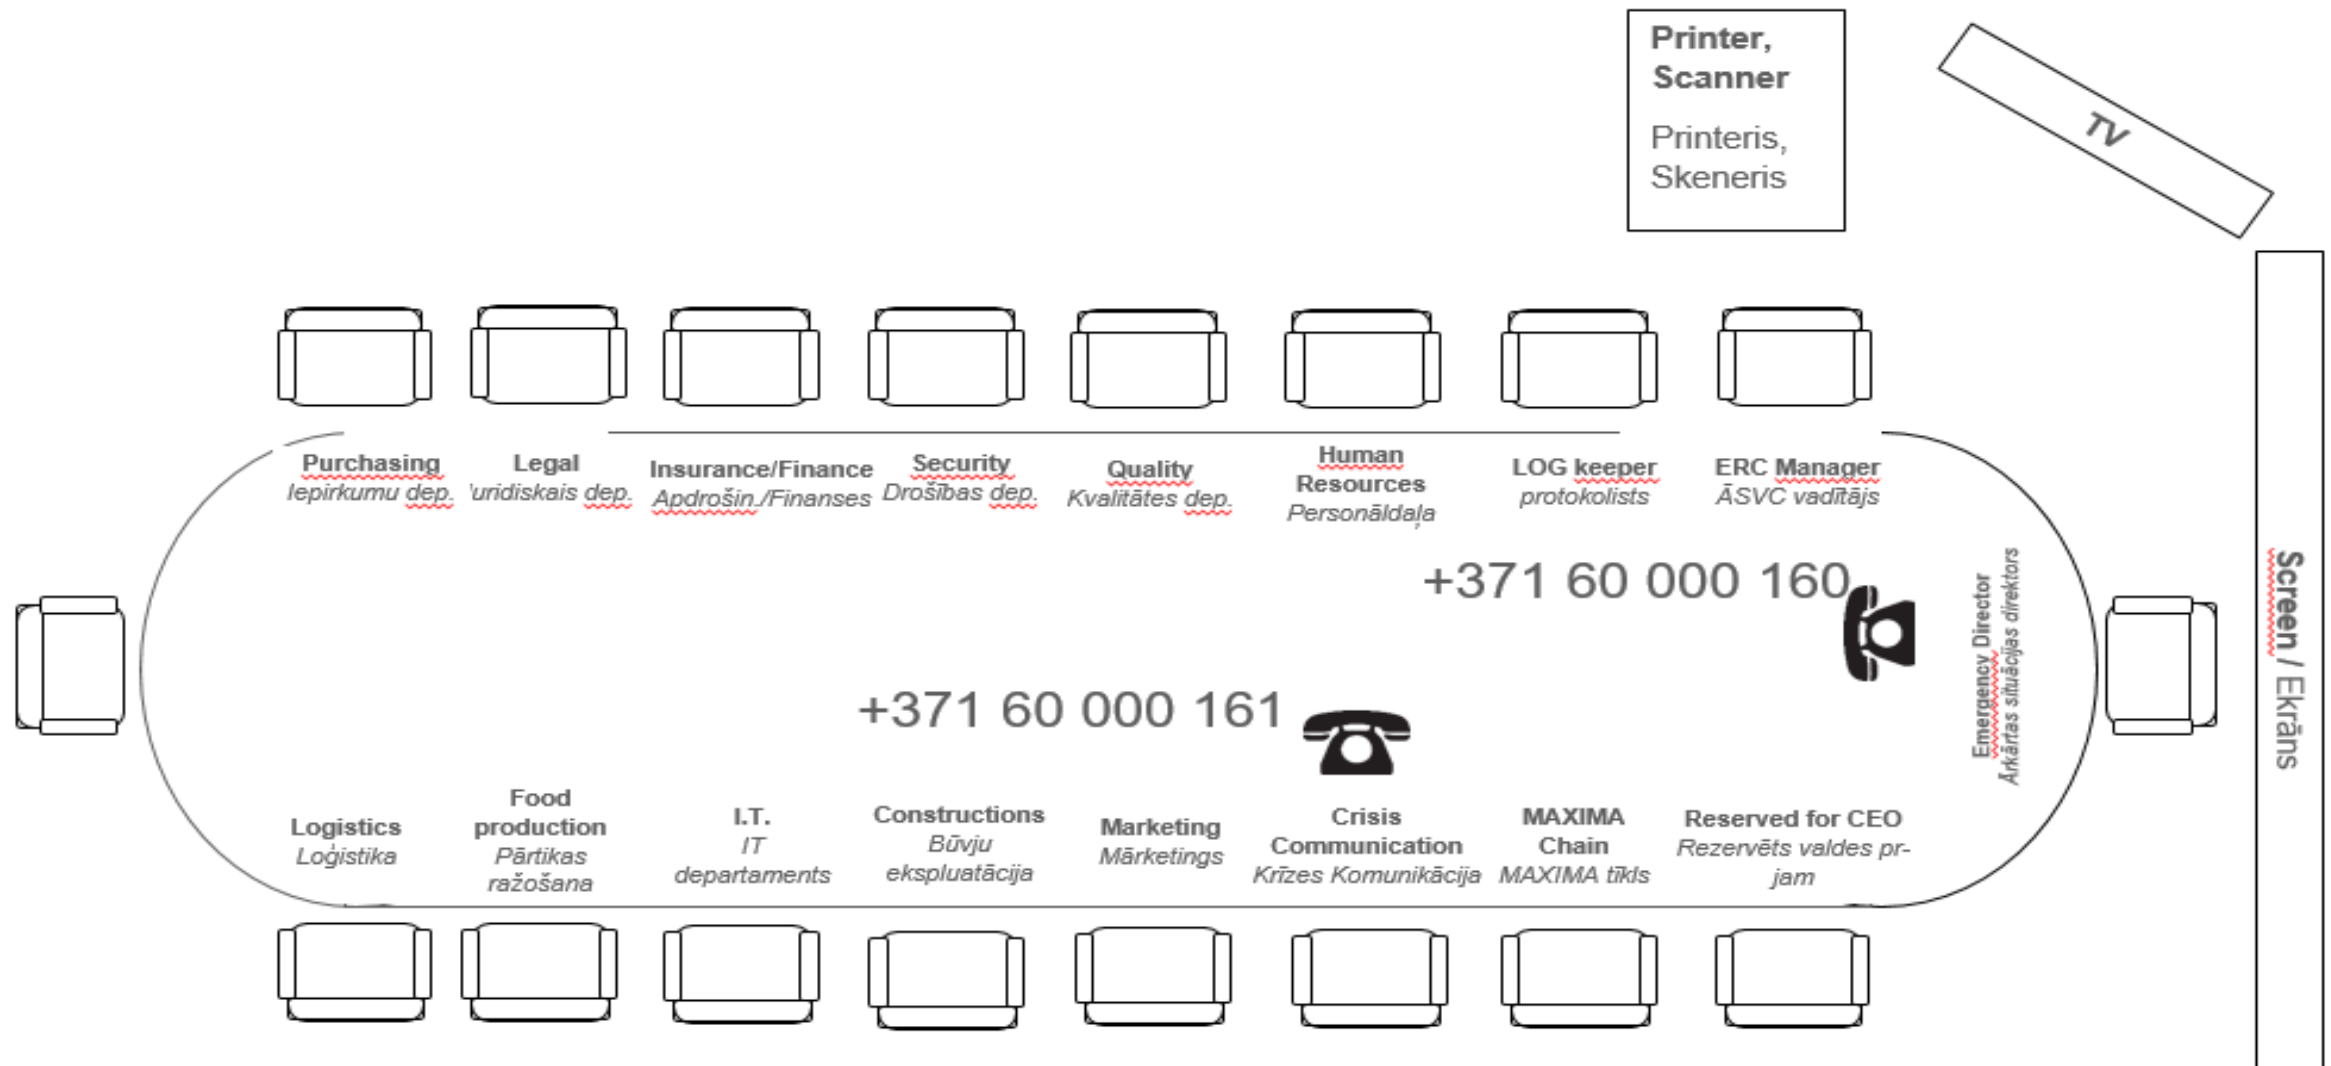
Printer, Scanner

Printeris, Skeneris

TV

Purchasing
Iepirkumu dep.

Legal
'uridiskais dep.

Insurance/Finance
Apdrošin./Finanses

Security
Drošības dep.

Quality
Kvalitātes dep.

Human Resources
Personāldaļa

LOG keeper
protokolists

ERC Manager
ĀSVC vadītājs

+371 60 000 160

Emergency Director
Ārkārtas situācijas direktors

Screen / Ekrāns

+371 60 000 161

Logistics
Loģistika

Food production
Pārtikas ražošana

I.T.
IT departaments

Constructions
Būvju ekspluatācija

Marketing
Mārketings

Crisis Communication
Krīzes Komunikācija

MAXIMA Chain
MAXIMA tīkls

Reserved for CEO
Rezervēts valdes pr-jam